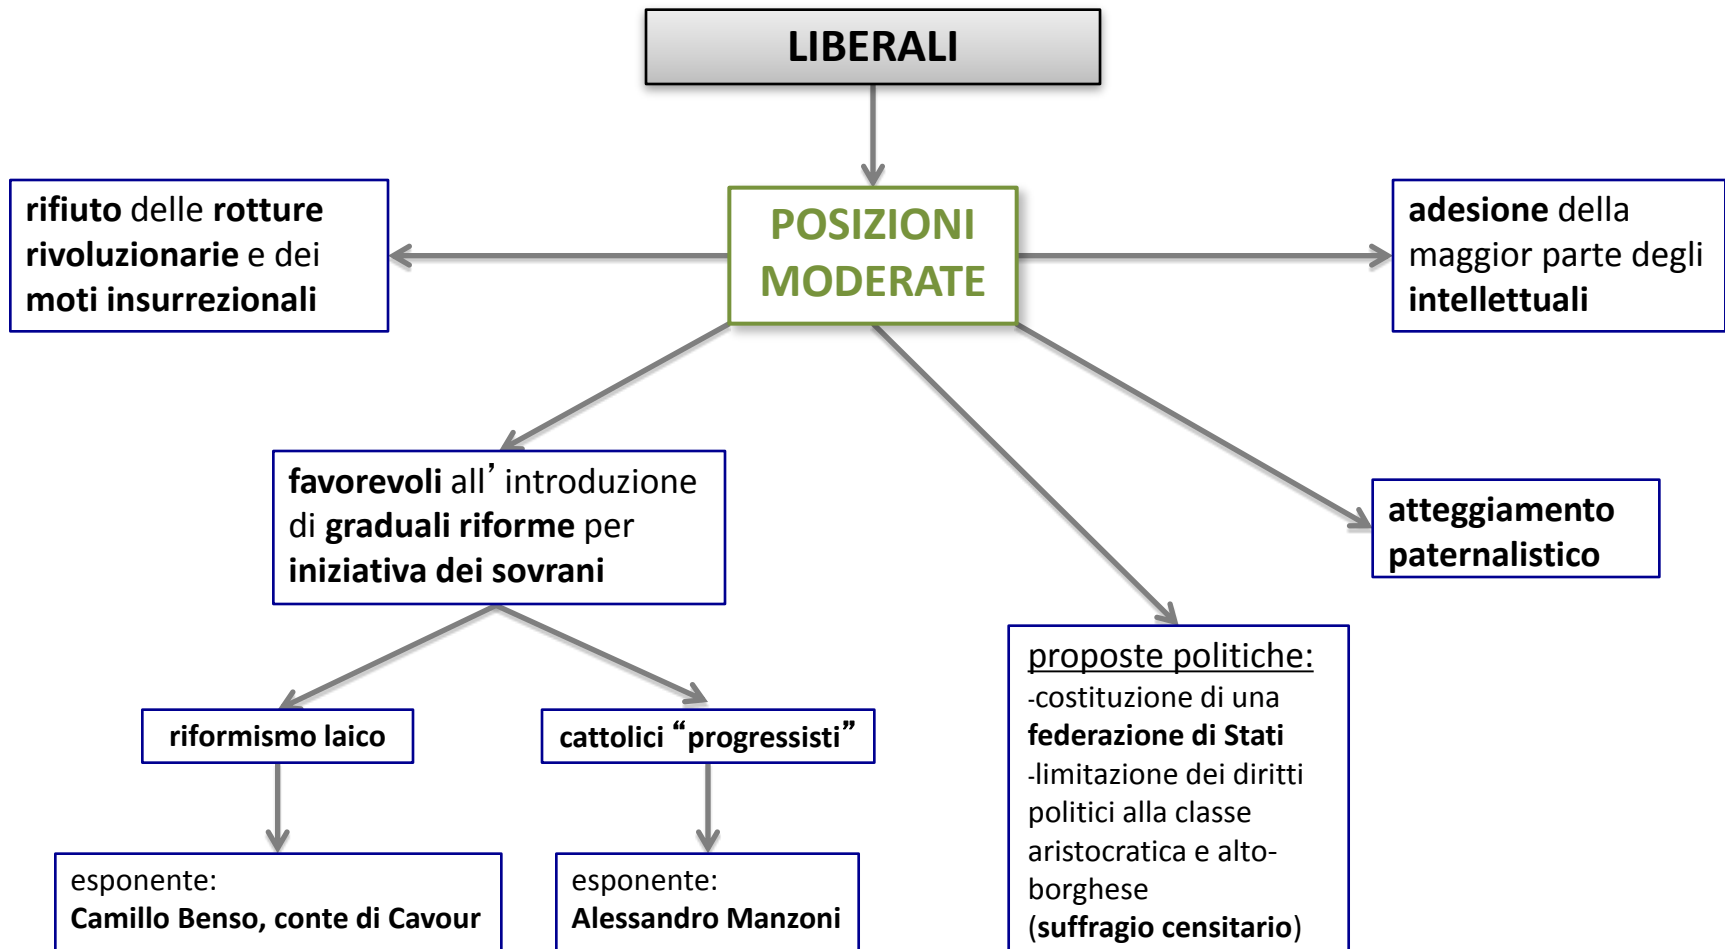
LIBERALI

POSIZIONI MODERATE

rifiuto delle rotture rivoluzionarie e dei moti insurrezionali

adesione della maggior parte degli intellettuali

favorevoli all'introduzione di graduali riforme per iniziativa dei sovrani

atteggiamento paternalistico

riformismo laico

cattolici "progressisti"

proposte politiche:
-costituzione di una federazione di Stati
-limitazione dei diritti politici alla classe aristocratica e alto-borghese (suffragio censitario)

esponente:
Camillo Benso, conte di Cavour

esponente:
Alessandro Manzoni